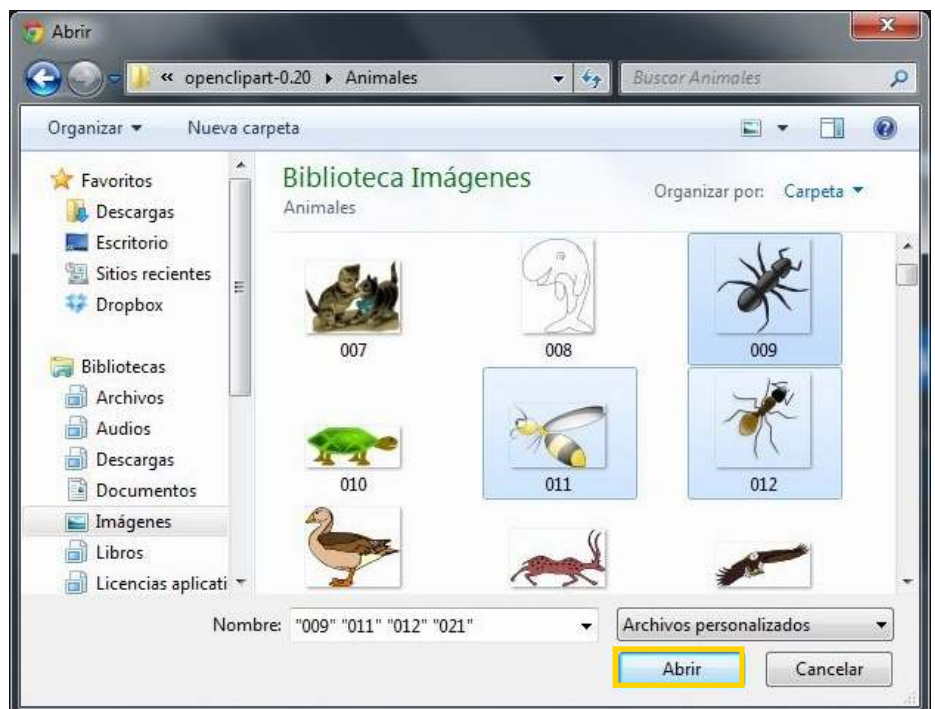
Abrir

« openclipart-0.20 ▸ Animales

Buscar Animales

Organizar ▾ Nueva carpeta

Favoritos
Descargas
Escritorio
Sitios recientes
Dropbox

Bibliotecas
Archivos
Audios
Descargas
Documentos
Imágenes
Libros
Licencias aplicati

Biblioteca Imágenes
Animales

Organizar por: Carpeta ▾

007
008
009
010
011
012

Nombre: "009" "011" "012" "021"

Archivos personalizados

Abrir
Cancelar